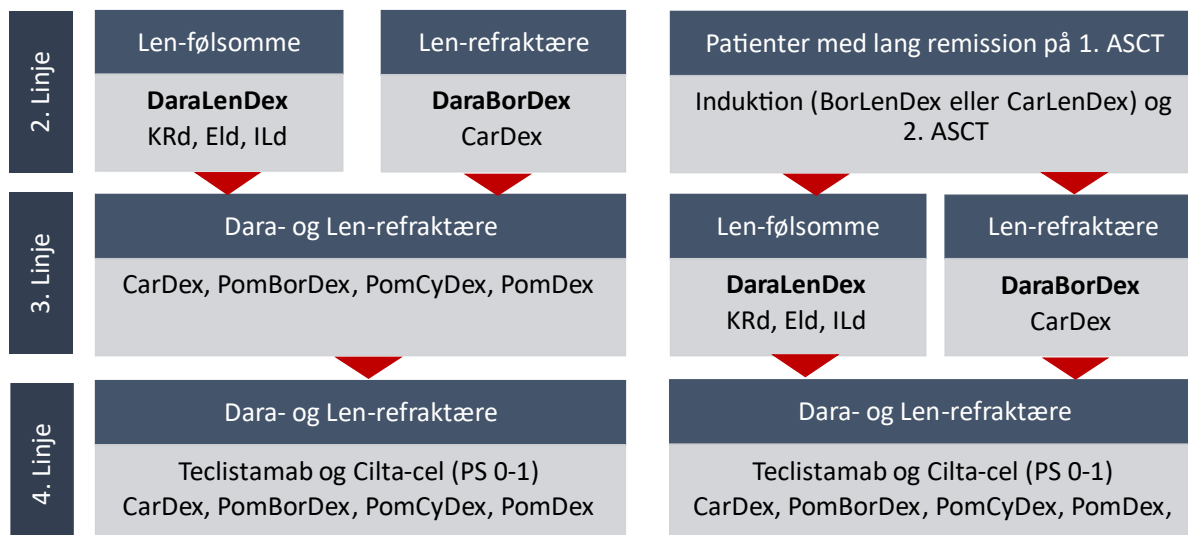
2. Linje

Len-følsomme

**DaraLenDex**
KRd, Eld, ILd

Len-refraktære

**DaraBorDex**
CarDex

Patienter med lang remission på 1. ASCT

Induktion (BorLenDex eller CarLenDex) og 2. ASCT

3. Linje

Dara- og Len-refraktære

CarDex, PomBorDex, PomCyDex, PomDex

Len-følsomme

**DaraLenDex**
KRd, Eld, ILd

Len-refraktære

**DaraBorDex**
CarDex

4. Linje

Dara- og Len-refraktære

Teclistamab og Cilta-cel (PS 0-1)
CarDex, PomBorDex, PomCyDex, PomDex

Dara- og Len-refraktære

Teclistamab og Cilta-cel (PS 0-1)
CarDex, PomBorDex, PomCyDex, PomDex,